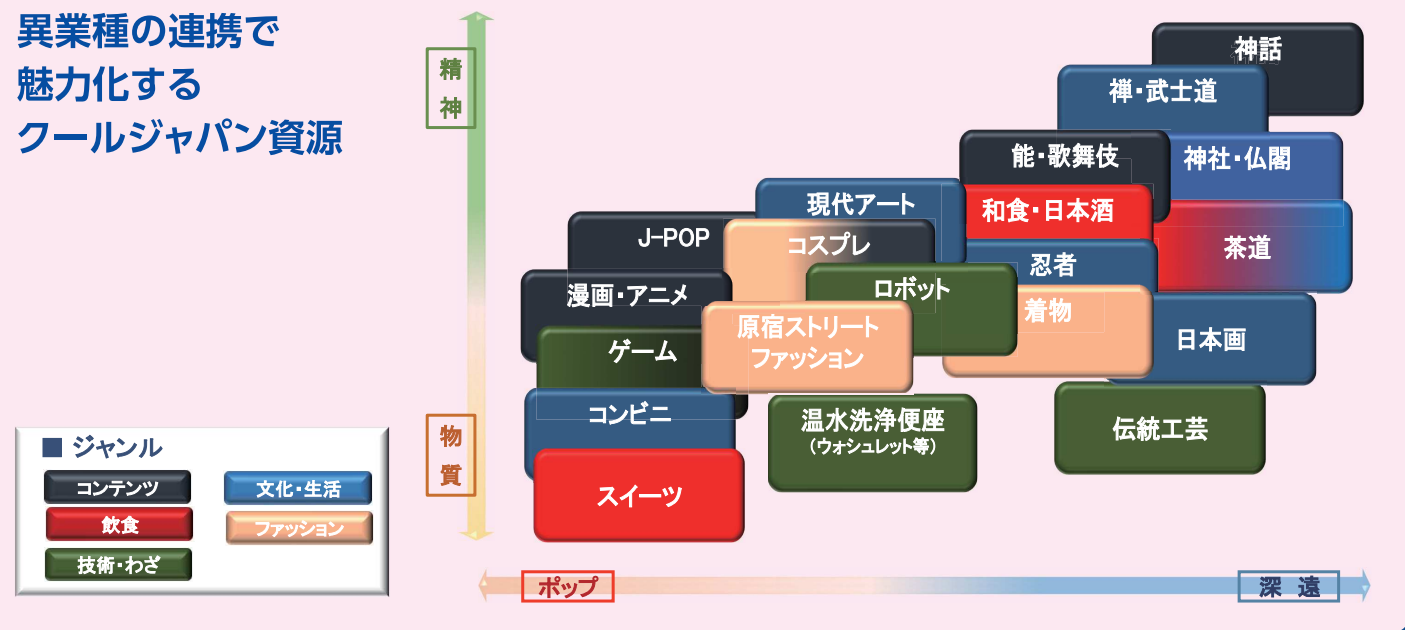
異業種の連携で
魅力化する
クールジャパン資源

精
神

物
質

■ ジャンル
コンテンツ
文化・生活
飲食
ファッション
技術・わざ

神話
禅・武士道
能・歌舞伎
神社・仏閣
現代アート
和食・日本酒
J-POP
コスプレ
茶道
忍者
ロボット
漫画・アニメ
着物
原宿ストリート
ファッション
ゲーム
日本画
コンビニ
温水洗浄便座
（ウォシュレット等）
伝統工芸
スイーツ

ポップ
深 遠